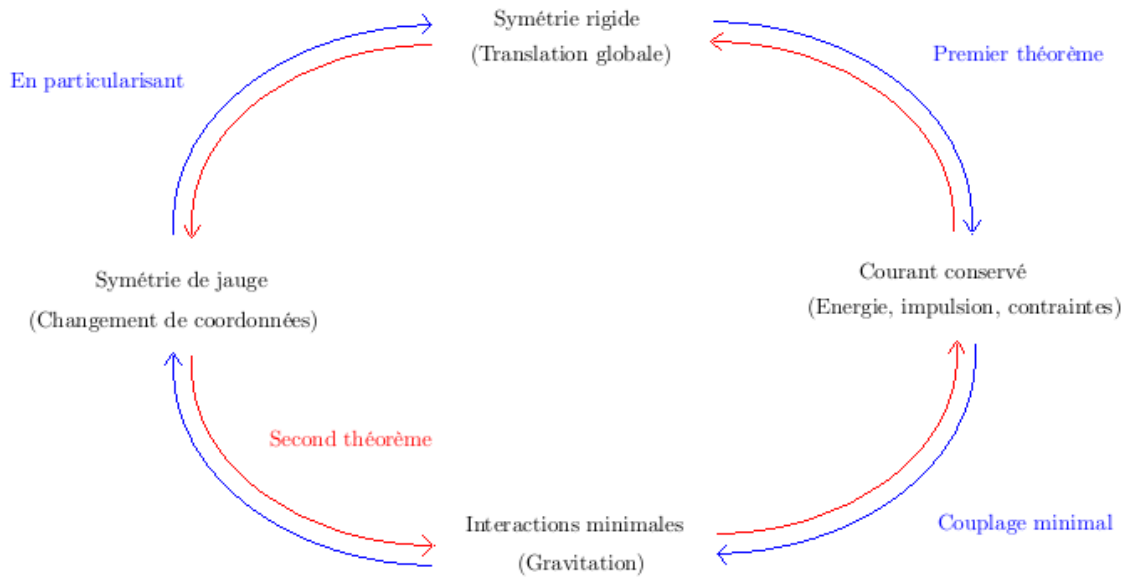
Symétrie rigide
(Translation globale)

En particularisant

Premier théorème

Symétrie de jauge
(Changement de coordonnées)

Courant conservé
(Energie, impulsion, contraintes)

Second théorème

Interactions minimales
(Gravitation)

Couplage minimal